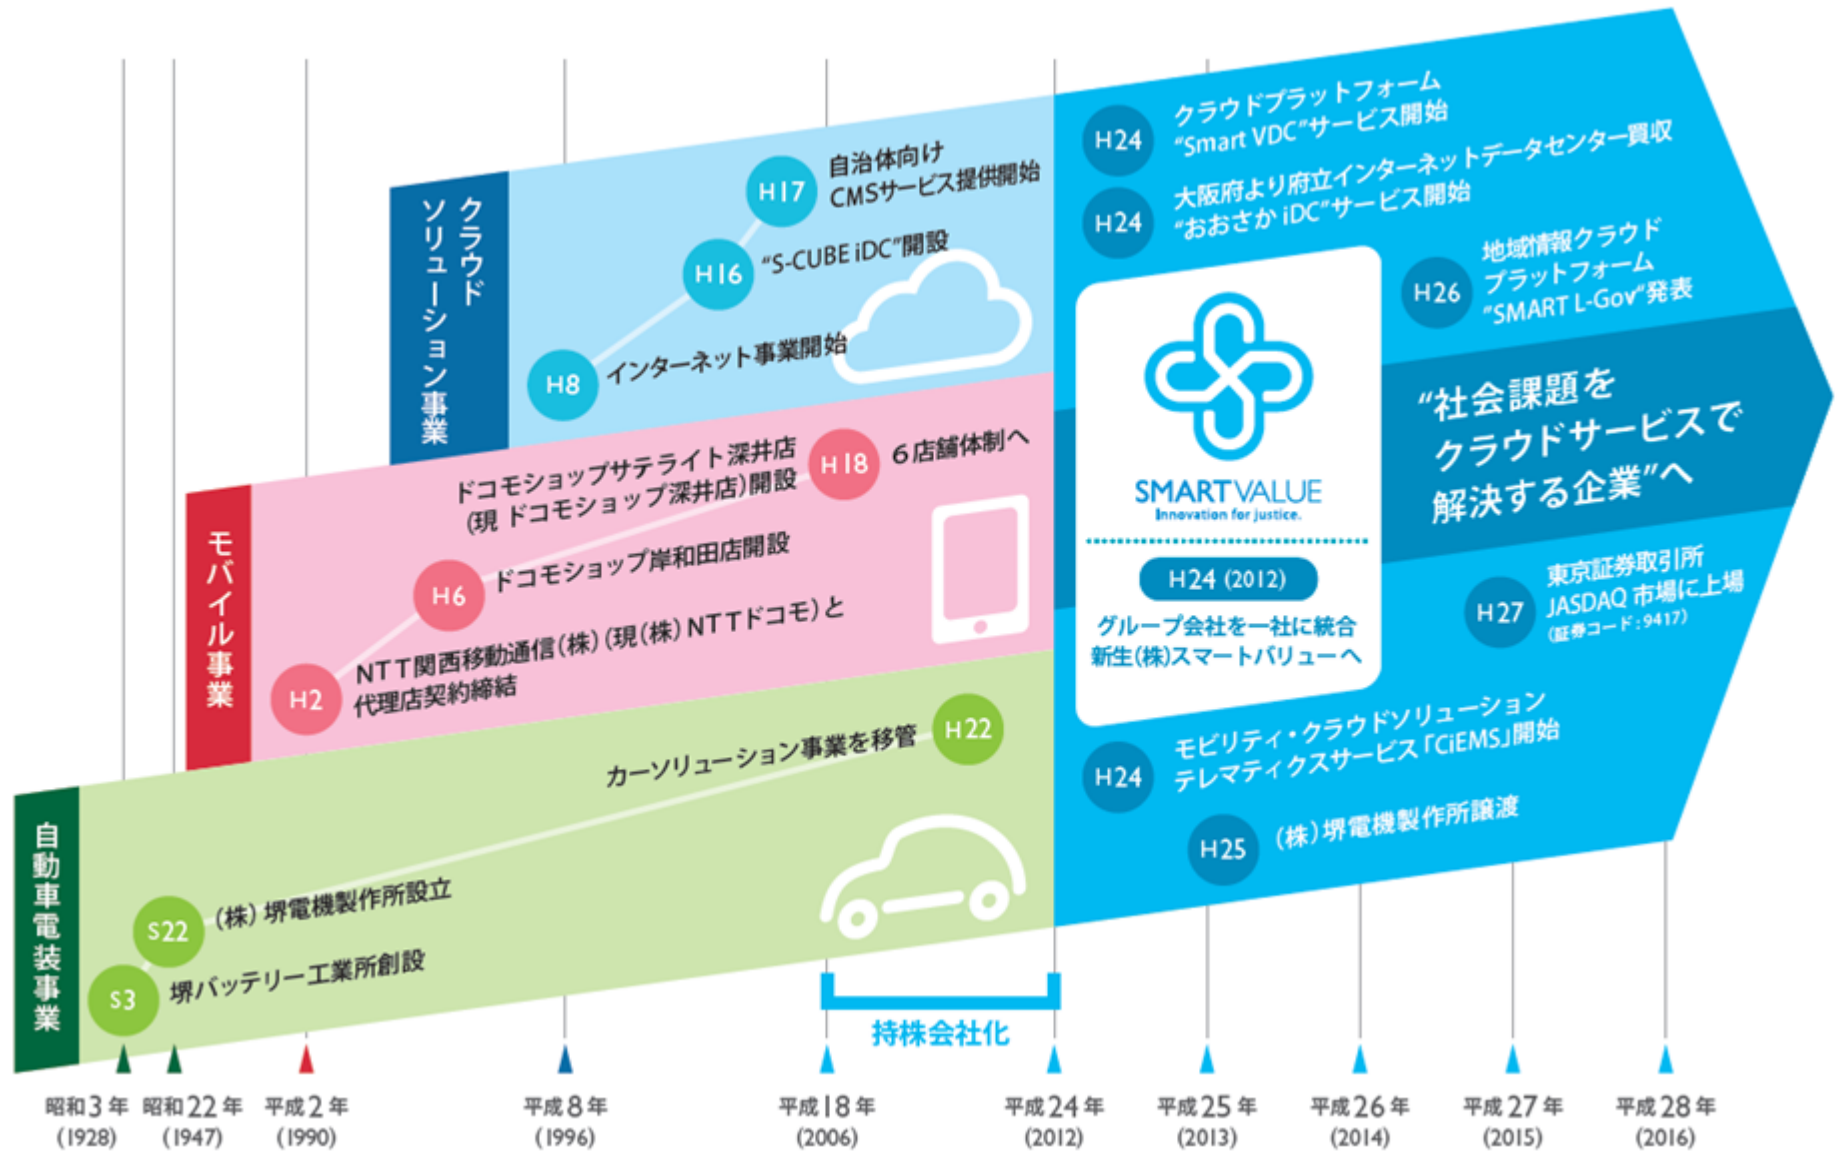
クラウドソリューション事業

H17 自治体向けCMSサービス提供開始

H16 "S-CUBE iDC"開設

H8 インターネット事業開始

モバイル事業

H18 6店舗体制へ

ドコモショップサテライト深井店(現 ドコモショップ深井店)開設

H6 ドコモショップ岸和田店開設

H2 NTT関西移動通信(株)(現(株)NTTドコモ)と代理店契約締結

自動車電装事業

H22 カーソリューション事業を移管

S22 (株)堺電機製作所設立

S3 堺バッテリー工業所創設

H24 クラウドプラットフォーム"Smart VDC"サービス開始

H24 大阪府より府立インターネットデータセンター買収"おおさかiDC"サービス開始

H26 地域情報クラウドプラットフォーム"SMART L-Gov"発表

SMARTVALUE
Innovation for justice.

H24 (2012)
グループ会社を一社に統合
新生(株)スマートバリューへ

"社会課題をクラウドサービスで解決する企業"へ

H27 東京証券取引所JASDAQ市場に上場
(証券コード:9417)

H24 モビリティ・クラウドソリューションテレマティクスサービス「CiEMS」開始

H25 (株)堺電機製作所譲渡

持株会社化

昭和3年(1928) 昭和22年(1947) 平成2年(1990) 平成8年(1996) 平成18年(2006) 平成24年(2012) 平成25年(2013) 平成26年(2014) 平成27年(2015) 平成28年(2016)